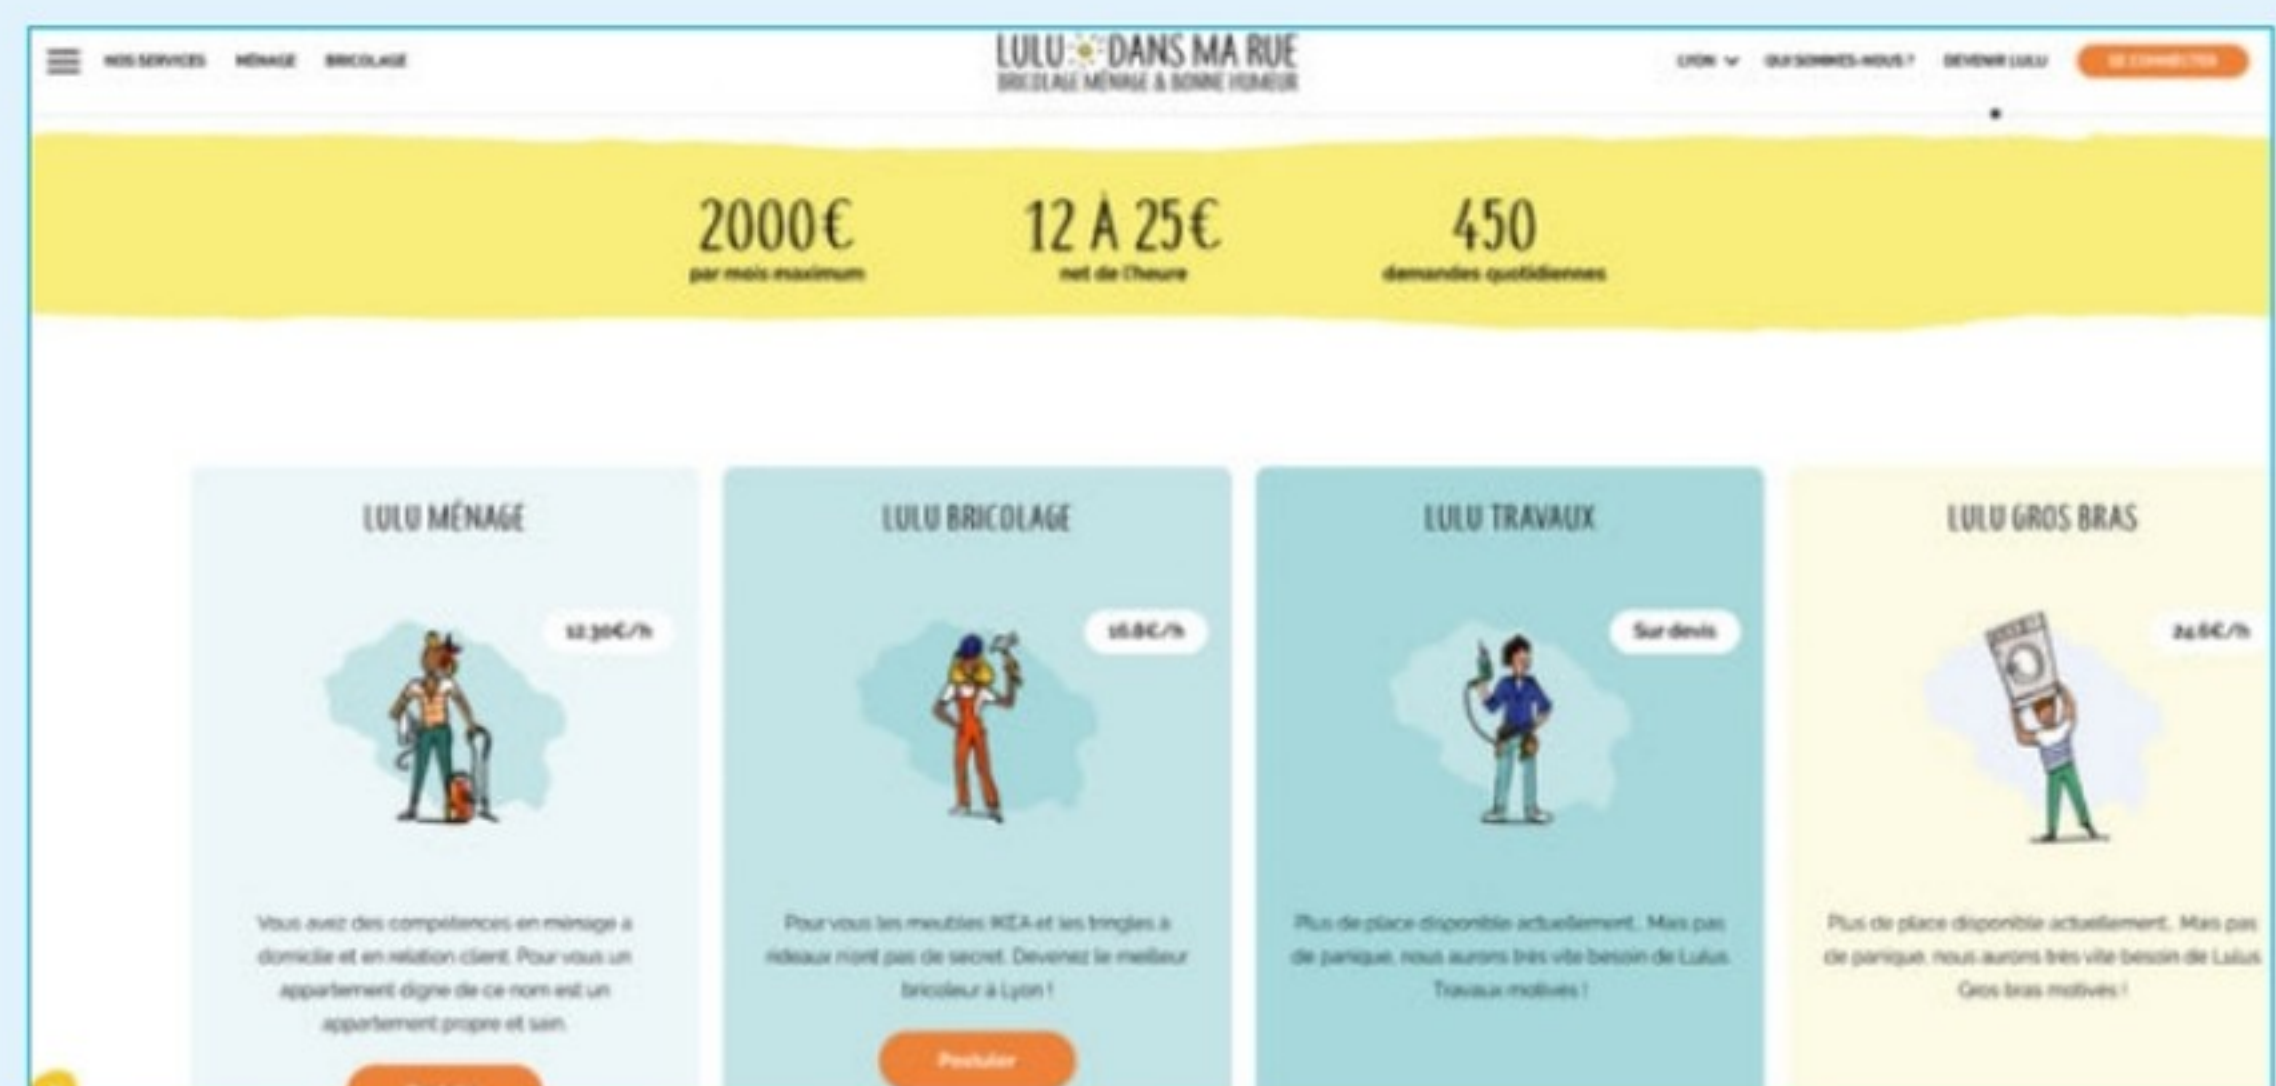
NOS SERVICES MÉNAGE BRICOLAGE

LULU DANS MA RUE
BRICOLAGE MÉNAGE & BONNE HUMEUR

LYON QUI SOMMES-NOUS ? DEVENIR LULU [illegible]

2000€
par mois maximum

12 À 25€
net de l'heure

450
demandes quotidiennes

LULU MÉNAGE

12,30€/h

Vous avez des compétences en ménage à domicile et en relation client. Pour vous un appartement digne de ce nom est un appartement propre et sain.

LULU BRICOLAGE

16,8€/h

Pour vous les meubles IKEA et les tringles à rideaux n'ont pas de secret. Devenez le meilleur bricoleur à Lyon !

Postuler

LULU TRAVAUX

Sur devis

Plus de place disponible actuellement... Mais pas de panique, nous aurons très vite besoin de Lulus Travaux motivés !

LULU GROS BRAS

24,6€/h

Plus de place disponible actuellement... Mais pas de panique, nous aurons très vite besoin de Lulus Gros bras motivés !